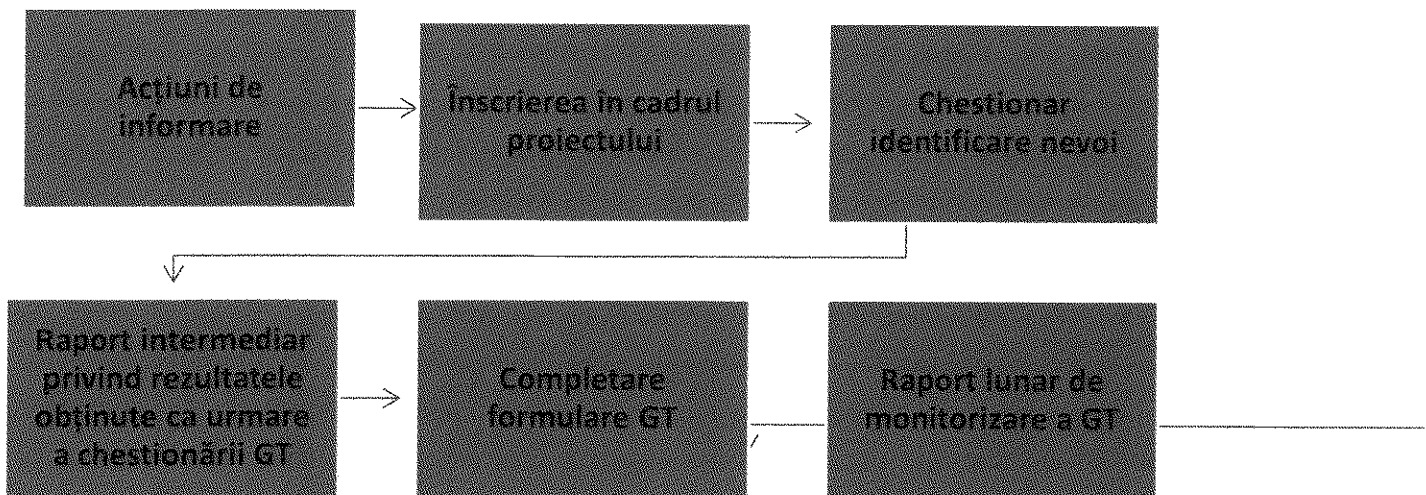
Acțiuni de informare

Înscrierea în cadrul proiectului

Chestionar identificare nevoi

Raport intermediar privind rezultatele obținute ca urmare a chestionării GT

Completare formulare GT

Raport lunar de monitorizare a GT